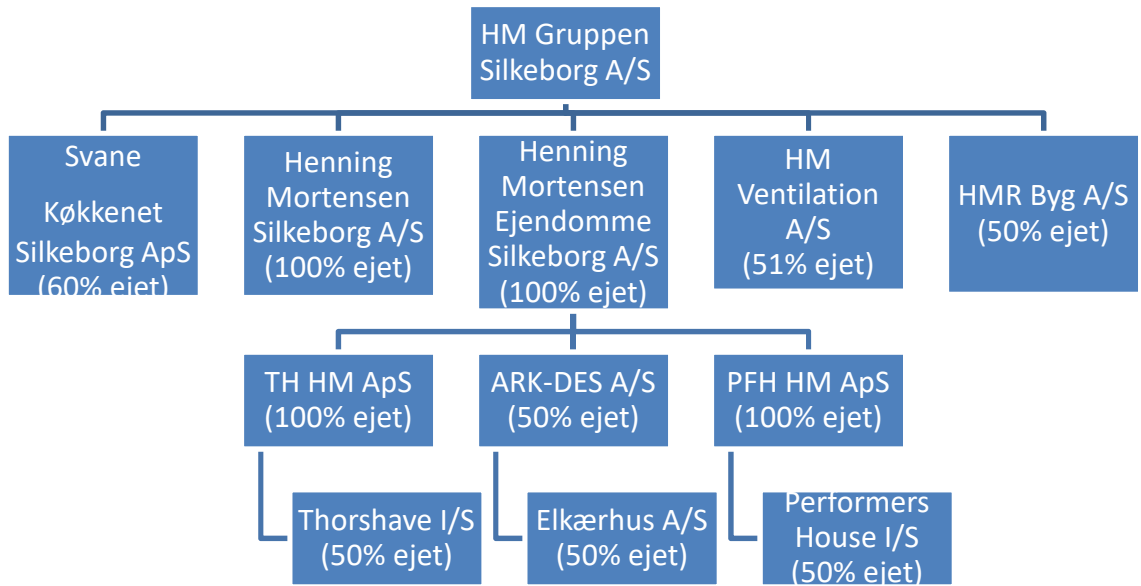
HM Gruppen Silkeborg A/S

Svane Køkkenet Silkeborg ApS (60% ejet)

Henning Mortensen Silkeborg A/S (100% ejet)

Henning Mortensen Ejendomme Silkeborg A/S (100% ejet)

HM Ventilation A/S (51% ejet)

HMR Byg A/S (50% ejet)

TH HM ApS (100% ejet)

ARK-DES A/S (50% ejet)

PFH HM ApS (100% ejet)

Thorshave I/S (50% ejet)

Elkærhus A/S (50% ejet)

Performers House I/S (50% ejet)